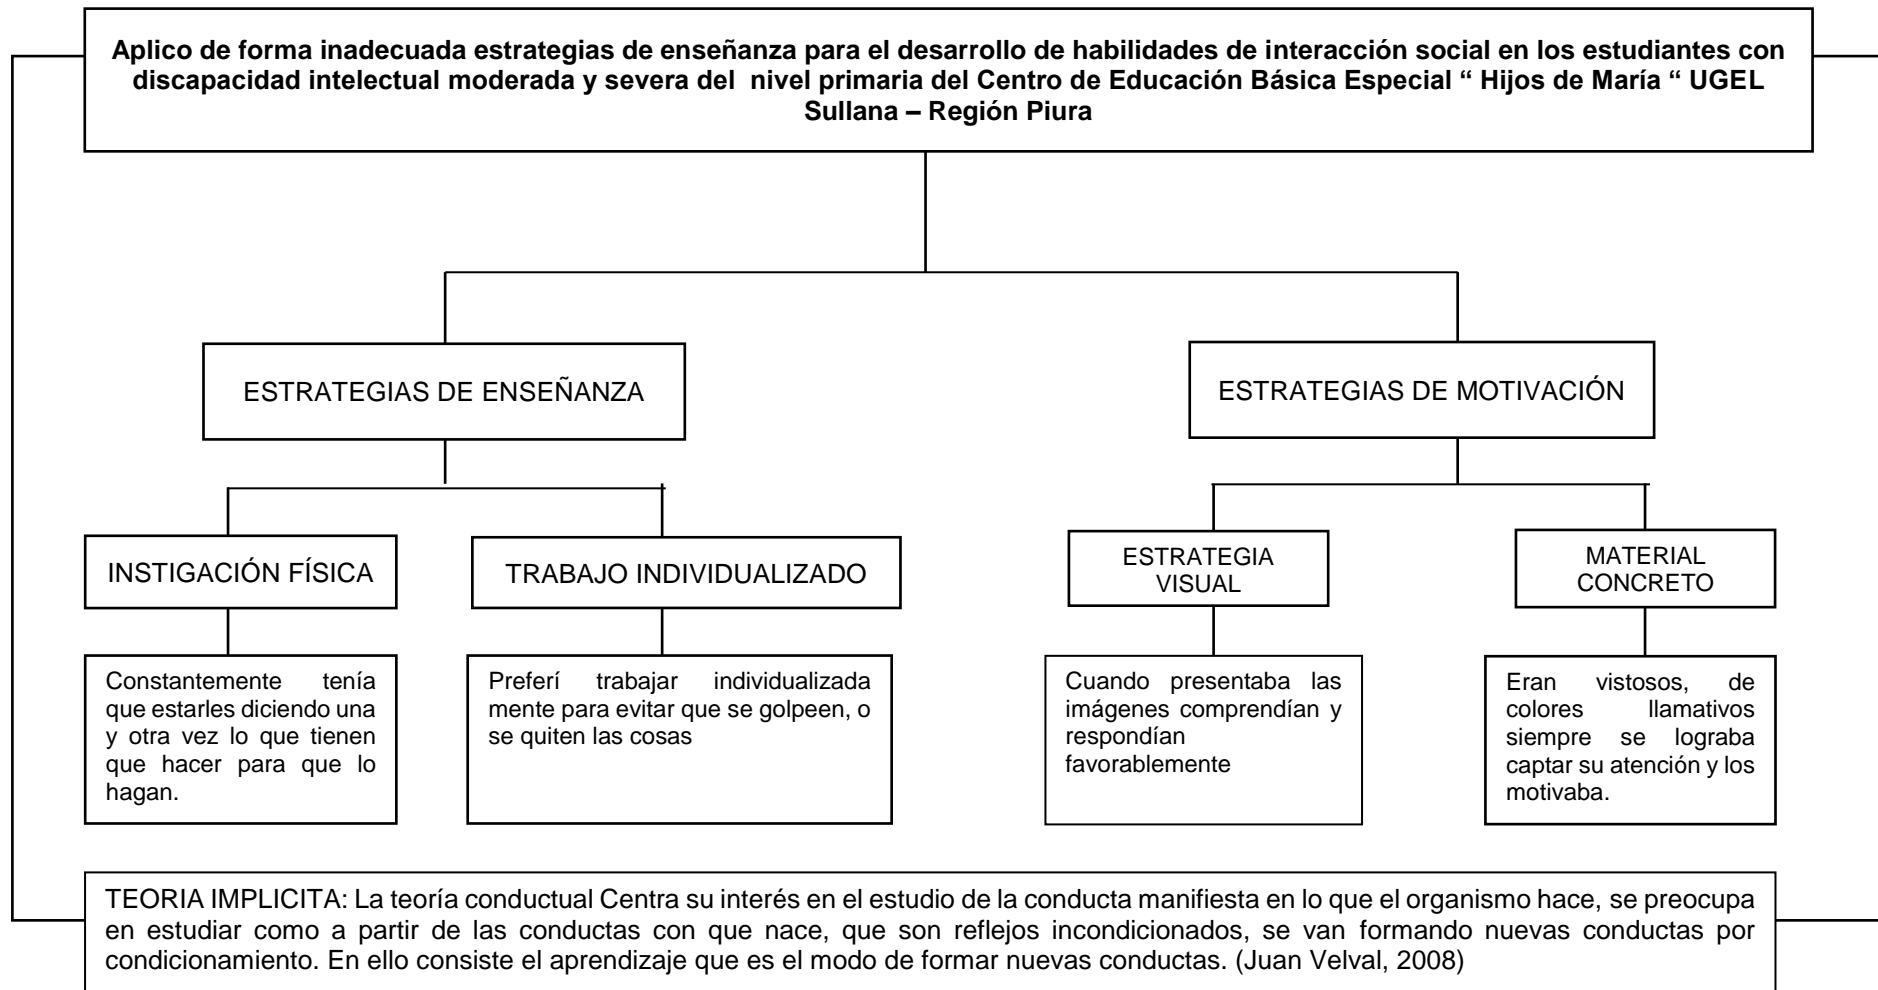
Aplico de forma inadecuada estrategias de enseñanza para el desarrollo de habilidades de interacción social en los estudiantes con discapacidad intelectual moderada y severa del nivel primaria del Centro de Educación Básica Especial " Hijos de María " UGEL Sullana – Región Piura

ESTRATEGIAS DE ENSEÑANZA

ESTRATEGIAS DE MOTIVACIÓN

INSTIGACIÓN FÍSICA

TRABAJO INDIVIDUALIZADO

ESTRATEGIA VISUAL

MATERIAL CONCRETO

Constantemente tenía que estarles diciendo una y otra vez lo que tienen que hacer para que lo hagan.

Preferí trabajar individualizada mente para evitar que se golpeen, o se quiten las cosas

Cuando presentaba las imágenes comprendían y respondían favorablemente

Eran vistosos, de colores llamativos siempre se lograba captar su atención y los motivaba.

TEORIA IMPLICITA: La teoría conductual Centra su interés en el estudio de la conducta manifiesta en lo que el organismo hace, se preocupa en estudiar como a partir de las conductas con que nace, que son reflejos incondicionados, se van formando nuevas conductas por condicionamiento. En ello consiste el aprendizaje que es el modo de formar nuevas conductas. (Juan Velval, 2008)